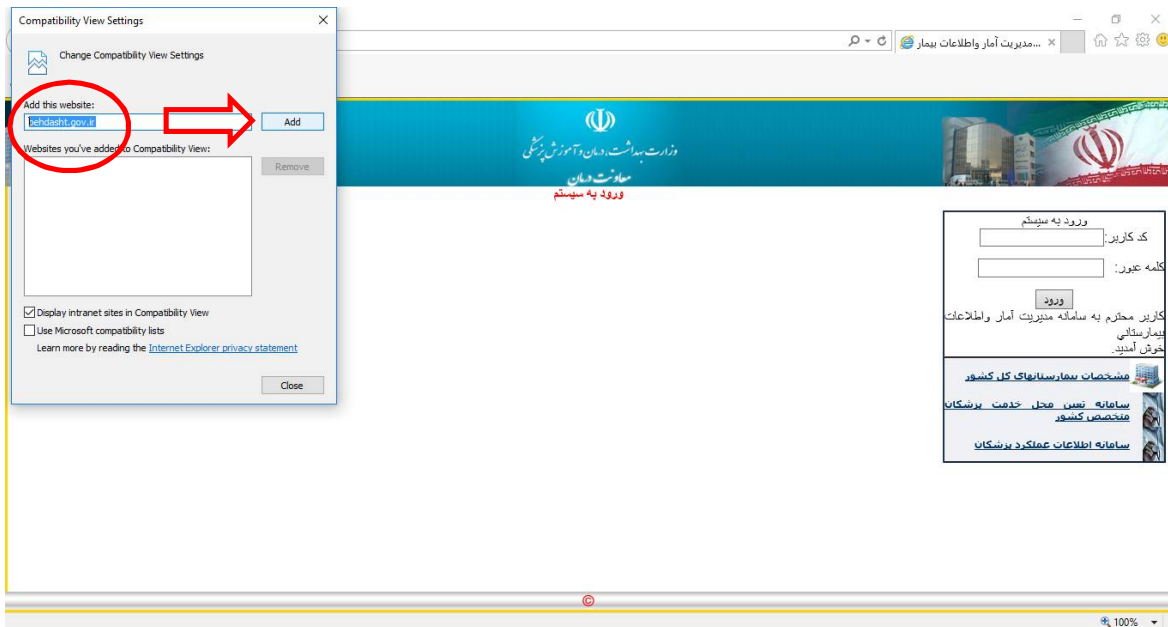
Compatibility View Settings

Change Compatibility View Settings

Add this website:

behdasht.gov.ir

Add

Websites you've added to Compatibility View:

Remove

Display intranet sites in Compatibility View

Use Microsoft compatibility lists

Learn more by reading the Internet Explorer privacy statement

Close

...مدیریت آمار واطلاعات بیمار

وزارت بهداشت، درمان و آموزش پزشکی

معاونت درمان

ورود به سیستم

ورود به سیستم

کد کاربر:

کلمه عبور:

ورود

کاربر محترم به سامانه مدیریت آمار واطلاعات بیمارستانی خوش آمدید.

مشخصات بیمارستانهای کل کشور

سامانه تعین محل خدمت پزشکان متخصص کشور

سامانه اطلاعات عملکرد پزشکان

©

100%